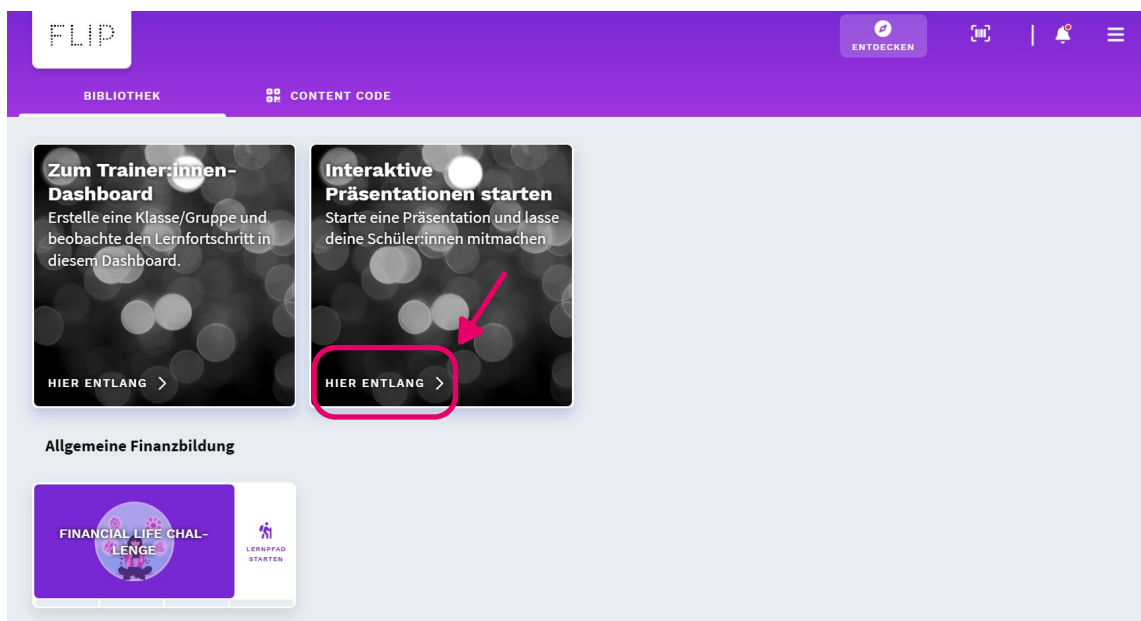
FLIP

ENTDECKEN

BIBLIOTHEK

CONTENT CODE

Zum Trainer:innen-Dashboard
Erstelle eine Klasse/Gruppe und beobachte den Lernfortschritt in diesem Dashboard.

HIER ENTLANG

Interaktive Präsentationen starten
Starte eine Präsentation und lasse deine Schüler:innen mitmachen

HIER ENTLANG

Allgemeine Finanzbildung

FINANCIAL LIFE CHALLENGE

LERNPFAD STARTEN